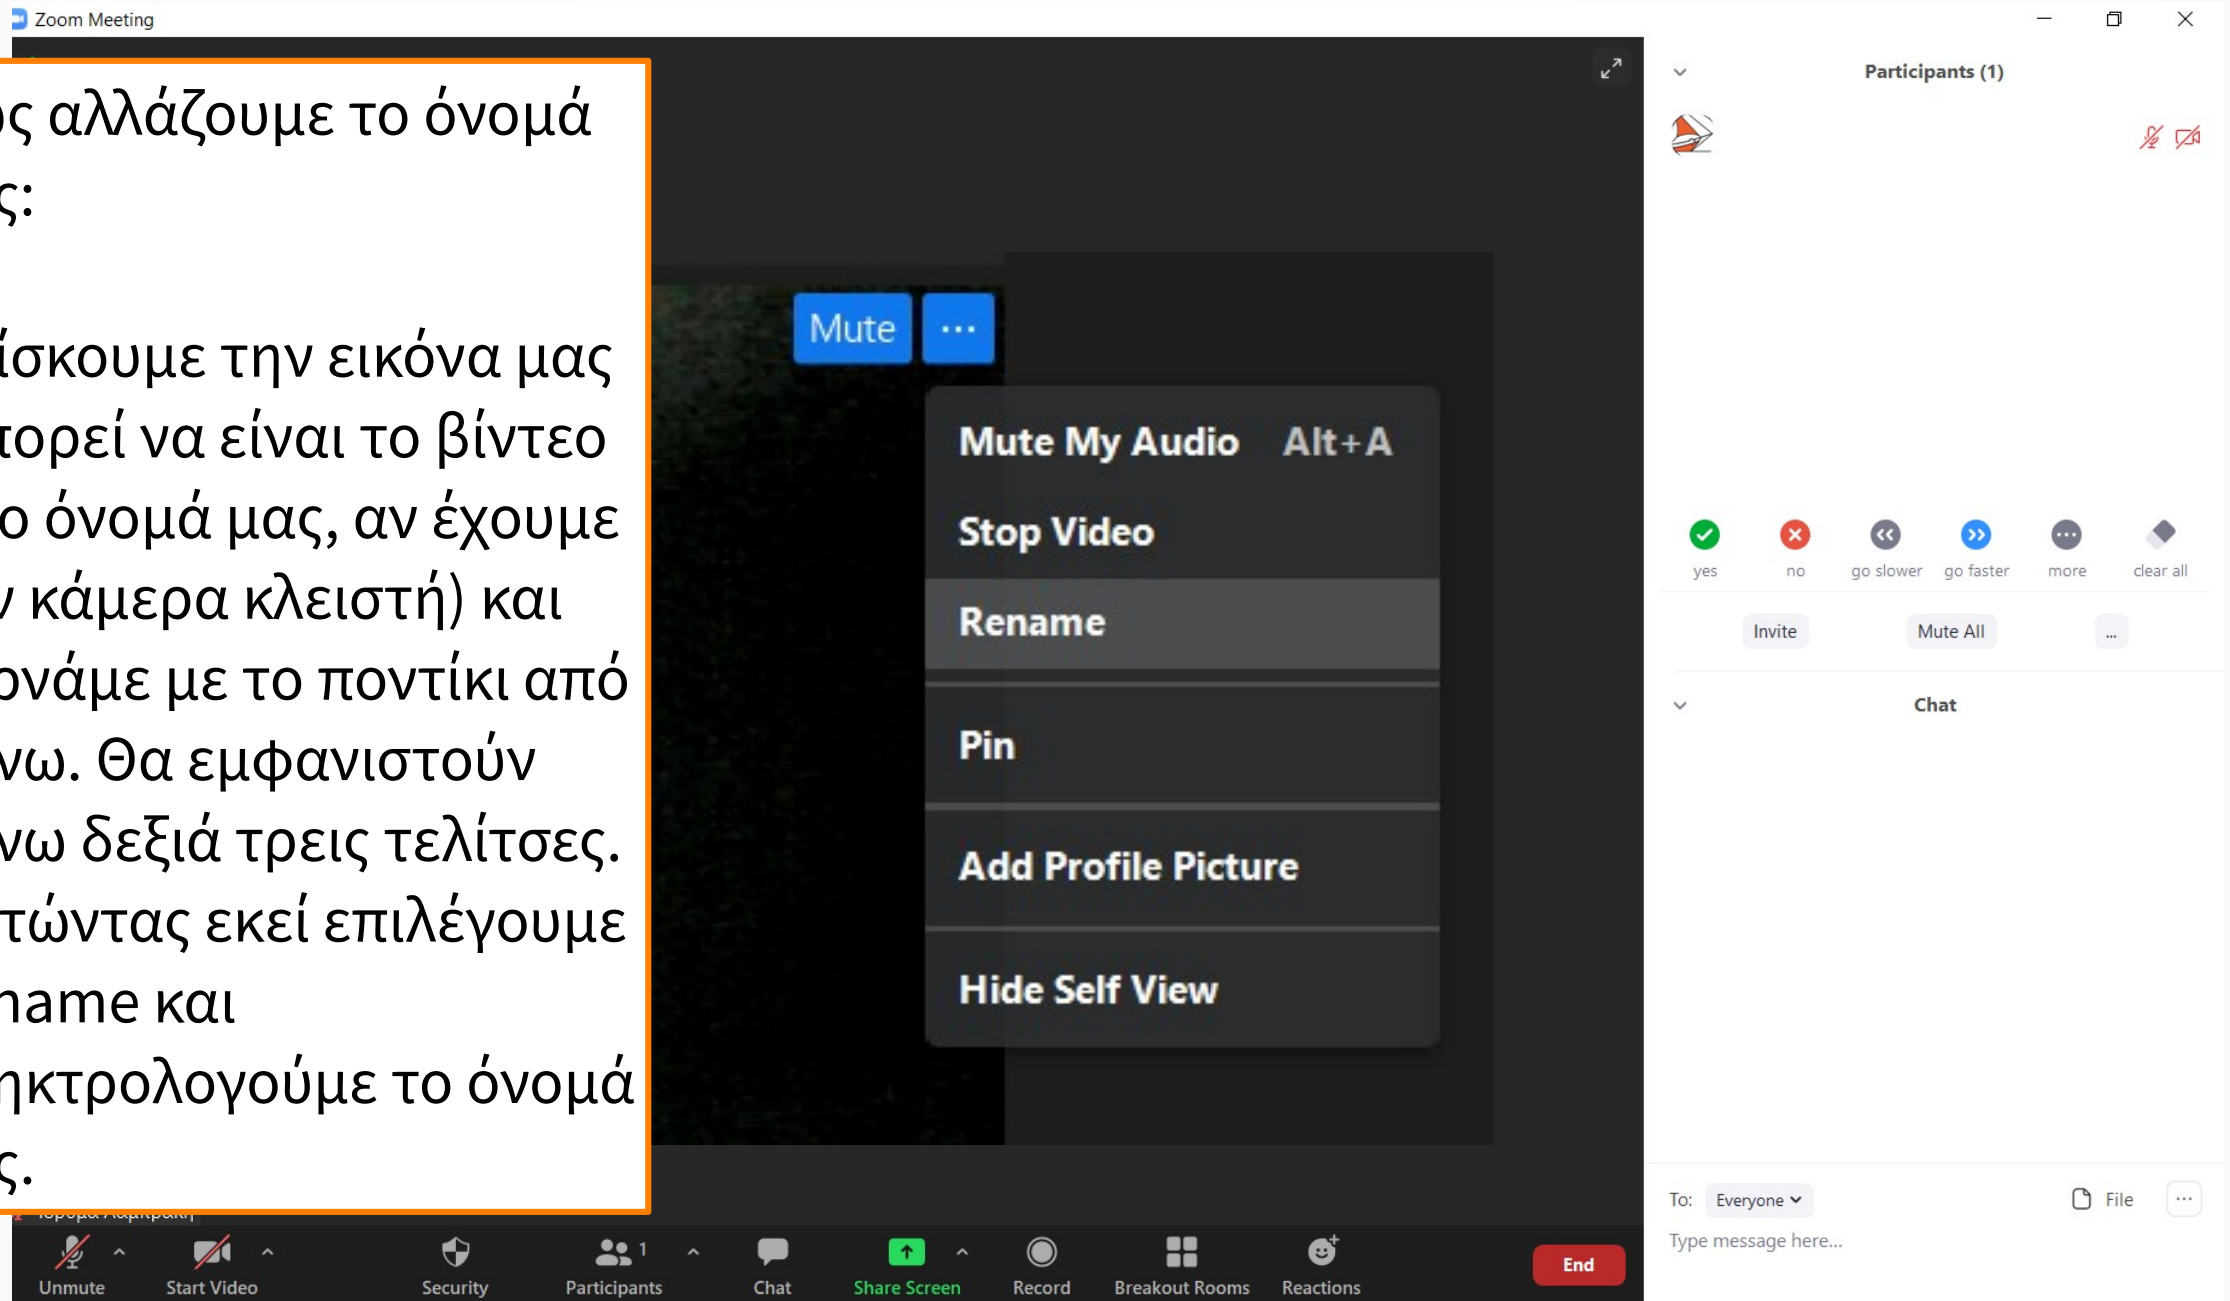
Zoom Meeting

ος αλλάζουμε το όνομά ς:

ίσκουμε την εικόνα μας πορεί να είναι το βίντεο ο όνομά μας, αν έχουμε ν κάμερα κλειστή) και ονάμε με το ποντίκι από νω. Θα εμφανιστούν νω δεξιά τρεις τελίτσες. τώντας εκεί επιλέγουμε name και ηκτρολογούμε το όνομά ς.

Mute ···

Mute My Audio Alt+A
Stop Video
Rename
Pin
Add Profile Picture
Hide Self View

Participants (1)

yes
no
go slower
go faster
more
clear all

Invite
Mute All
...

Chat

To: Everyone
File
···
Type message here...

Unmute
Start Video
Security
Participants 1
Chat
Share Screen
Record
Breakout Rooms
Reactions
End